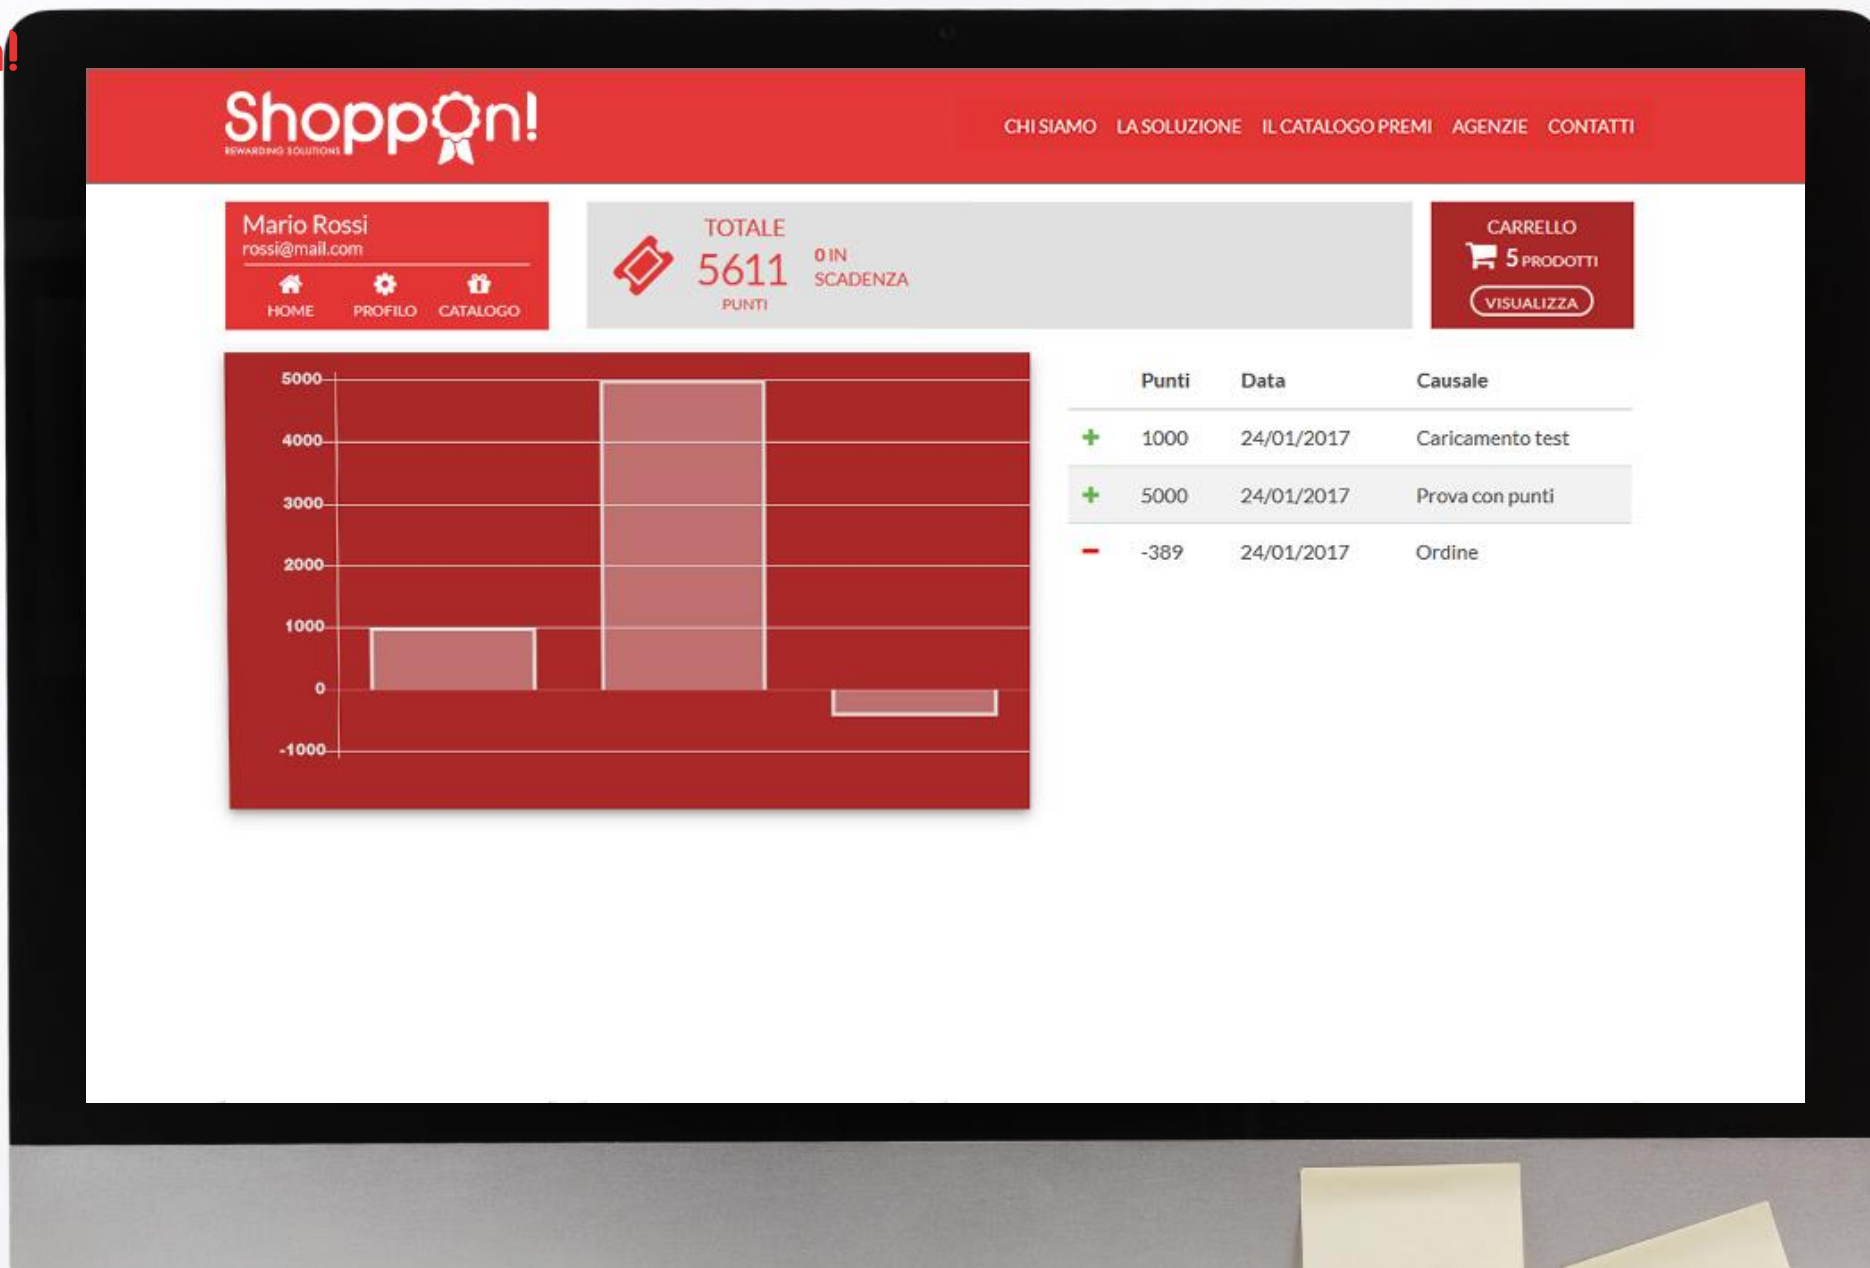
ShoppOn!
REWARDING SOLUTIONS

CHI SIAMO LA SOLUZIONE IL CATALOGO PREMI AGENZIE CONTATTI

Mario Rossi
rossi@mail.com
HOME PROFILO CATALOGO

TOTALE
5611
PUNTI
0 IN SCADENZA

CARRELLO
5 PRODOTTI
VISUALIZZA

5000
4000
3000
2000
1000
0
-1000

| | Punti | Data | Causale |
|---|---|---|---|
| + | 1000 | 24/01/2017 | Caricamento test |
| + | 5000 | 24/01/2017 | Prova con punti |
| - | -389 | 24/01/2017 | Ordine |